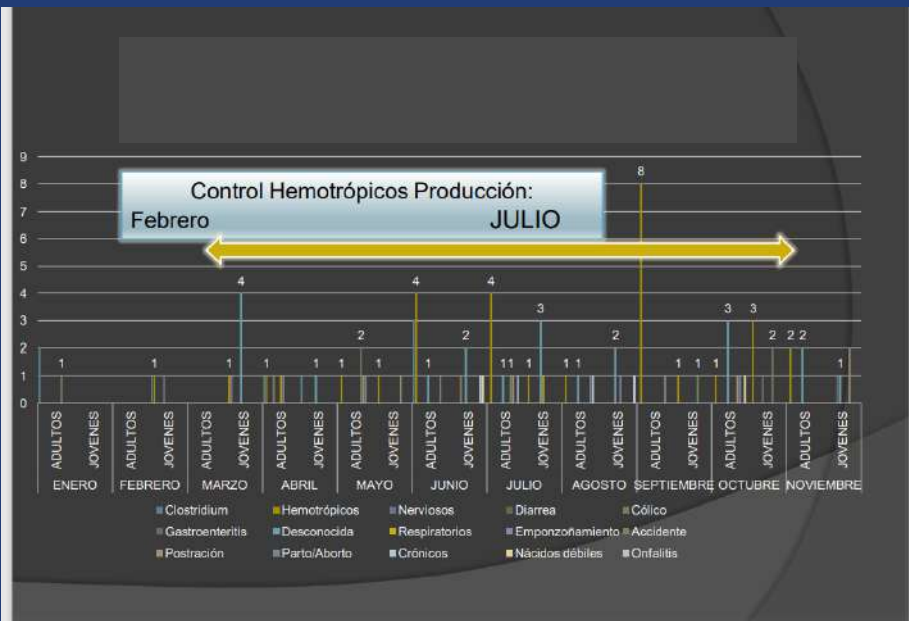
Control Hemotrópicos Producción:
Febrero JULIO

9
8
7
6
5
4
3
2
1
0

1 1 1 4 1 1 1 1 2 1 4 1 2 4 1 1 1 3 1 1 2 8 1 1 1 3 3 2 2 2 1

ADULTOS JOVENES ADULTOS JOVENES ADULTOS JOVENES ADULTOS JOVENES ADULTOS JOVENES ADULTOS JOVENES ADULTOS JOVENES ADULTOS JOVENES ADULTOS JOVENES ADULTOS JOVENES ADULTOS JOVENES

ENERO FEBRERO MARZO ABRIL MAYO JUNIO JULIO AGOSTO SEPTIEMBRE OCTUBRE NOVIEMBRE

Clostridium
Hemotrópicos
Nerviosos
Diarrea
Cólico
Gastroenteritis
Desconocida
Respiratorios
Emponzoñamiento
Accidente
Postración
Parto/Aborto
Crónicos
Nácidos débiles
Onfalitis